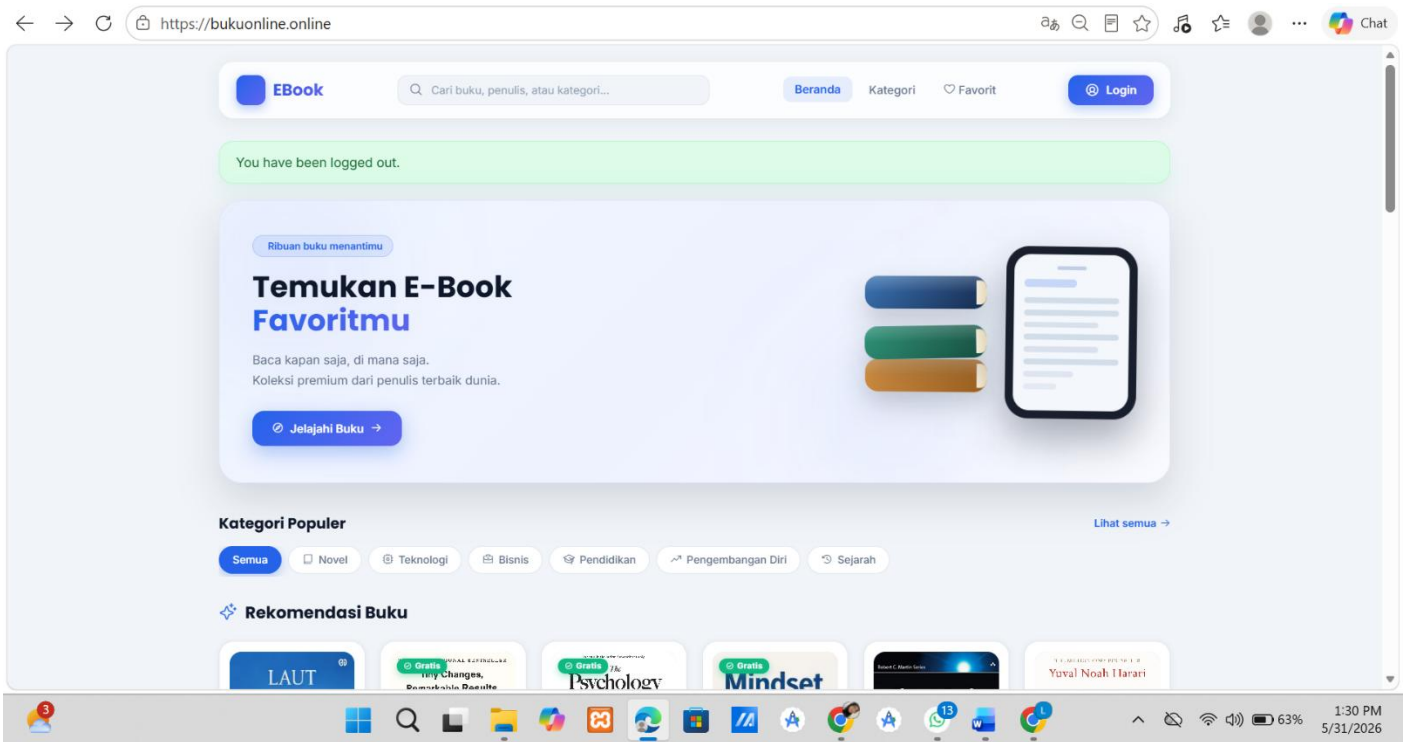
https://bukuonline.online

Chat

EBook

Cari buku, penulis, atau kategori...

Beranda Kategori Favorit

Login

You have been logged out.

Ribuan buku menantimu

Temukan E-Book Favoritmu

Baca kapan saja, di mana saja.
Koleksi premium dari penulis terbaik dunia.

Jelajahi Buku →

Kategori Populer

Lihat semua →

Semua Novel Teknologi Bisnis Pendidikan Pengembangan Diri Sejarah

Rekomendasi Buku

LAUT

Gratis Tiny Changes, Remarkable Results

Gratis The Psychology

Gratis Mindset

Yuval Noah Harari

3

13

63%

1:30 PM
5/31/2026